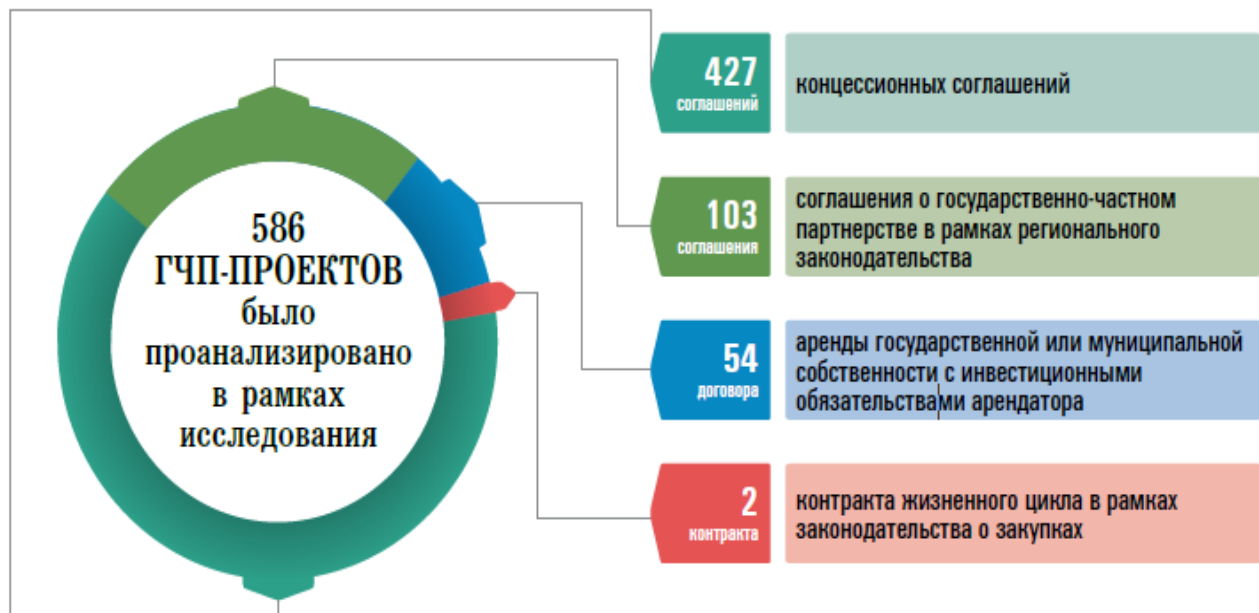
586
ГЧП-ПРОЕКТОВ
было
проанализировано
в рамках
исследования

427
соглашений
концессионных соглашений

103
соглашения
соглашения о государственно-частном партнерстве в рамках регионального законодательства

54
договора
аренды государственной или муниципальной собственности с инвестиционными обязательствами арендатора

2
контракта
контракта жизненного цикла в рамках законодательства о закупках